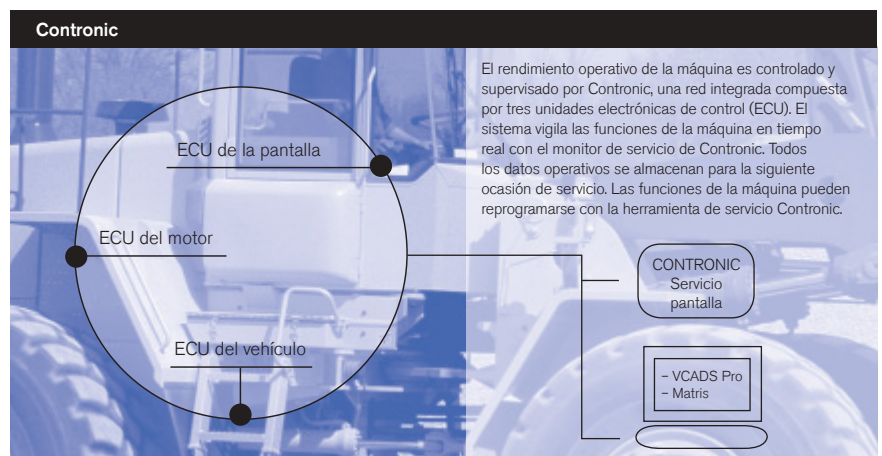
Contronic

El rendimiento operativo de la máquina es controlado y supervisado por Contronic, una red integrada compuesta por tres unidades electrónicas de control (ECU). El sistema vigila las funciones de la máquina en tiempo real con el monitor de servicio de Contronic. Todos los datos operativos se almacenan para la siguiente ocasión de servicio. Las funciones de la máquina pueden reprogramarse con la herramienta de servicio Contronic.

ECU de la pantalla

ECU del motor

ECU del vehículo

CONTRONIC
Servicio
pantalla

– VCADS Pro
– Matris